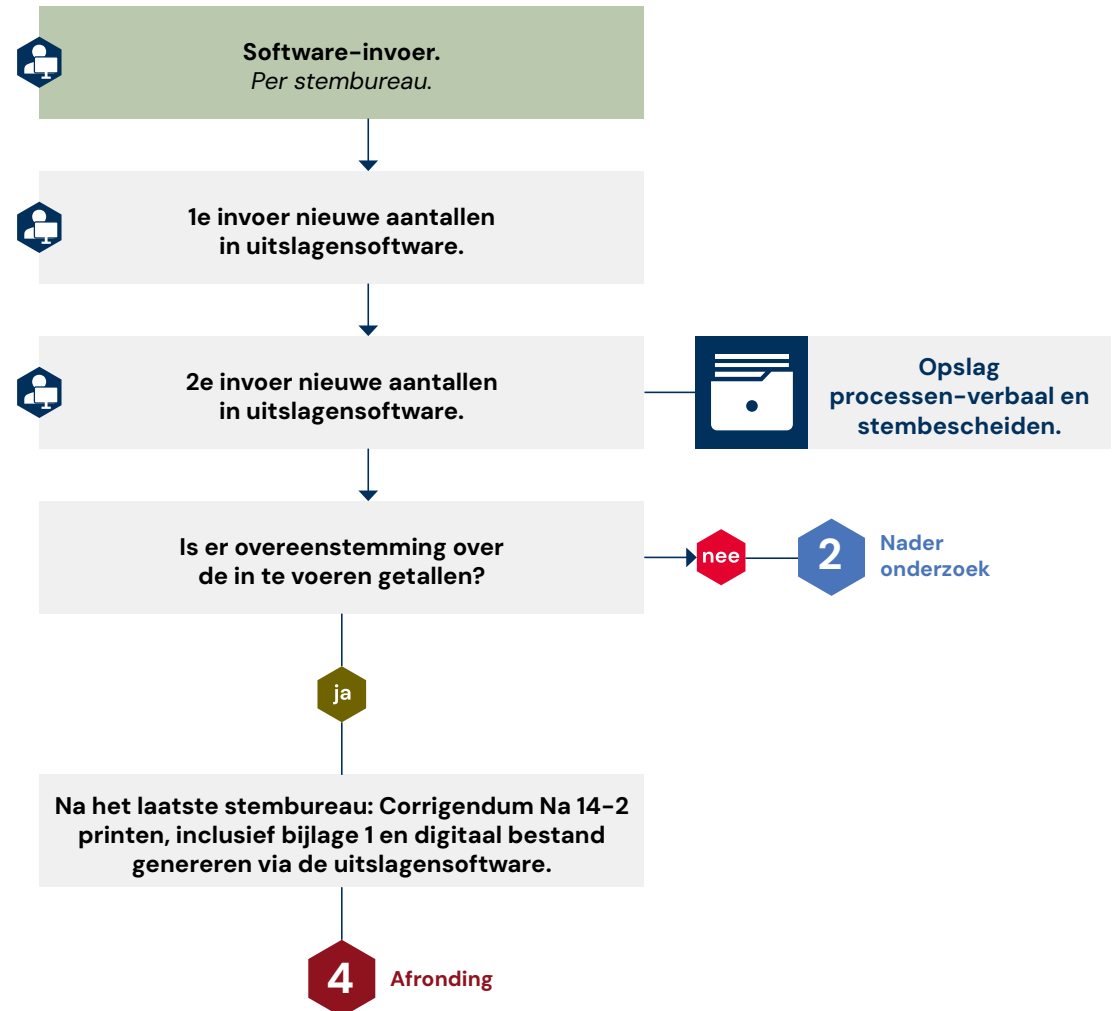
**Software-invoer.**
*Per stembureau.*

1e invoer nieuwe aantallen in uitslagensoftware.

2e invoer nieuwe aantallen in uitslagensoftware.

Opslag processen-verbaal en stembescheiden.

Is er overeenstemming over de in te voeren getallen?

nee

2 Nader onderzoek

ja

Na het laatste stembureau: Corrigendum Na 14-2 printen, inclusief bijlage 1 en digitaal bestand genereren via de uitslagensoftware.

4 Afronding